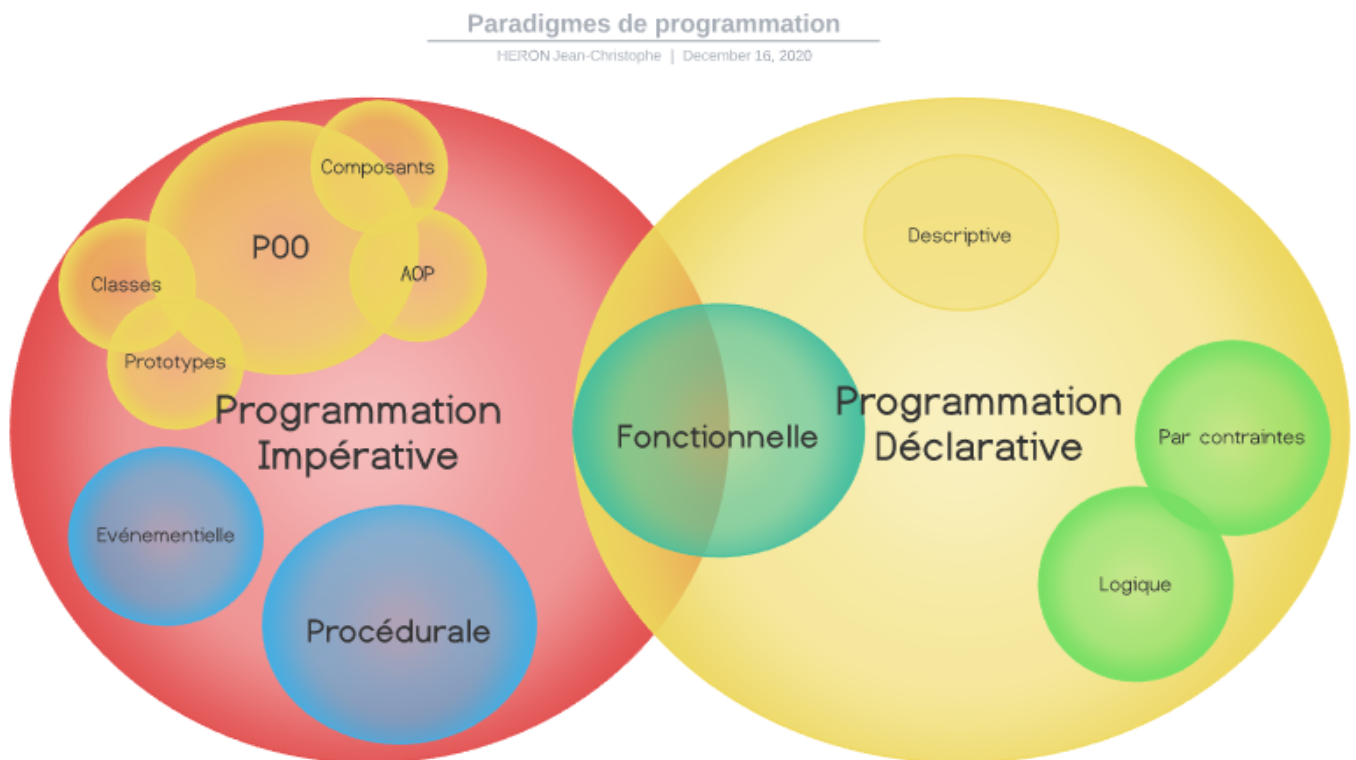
Paradigmes de programmation

HERON Jean-Christophe | December 16, 2020

Composants

POO

AOP

Classes

Prototypes

Programmation Impérative

Evénementielle

Procédurale

Descriptive

Fonctionnelle

Programmation Déclarative

Par contraintes

Logique